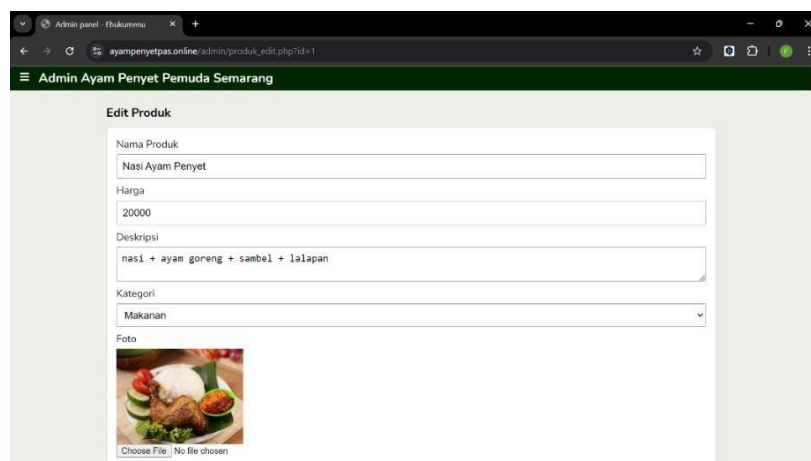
Admin panel - Fbukumnu

ayampenyetpas.online/admin/produk_edit.php?id=1

≡ Admin Ayam Penyet Pemuda Semarang

Edit Produk

Nama Produk

Nasi Ayam Penyet

Harga

20000

Deskripsi

nasi + ayam goreng + sambel + lalapan

Kategori

Makanan

Foto

Choose File No file chosen